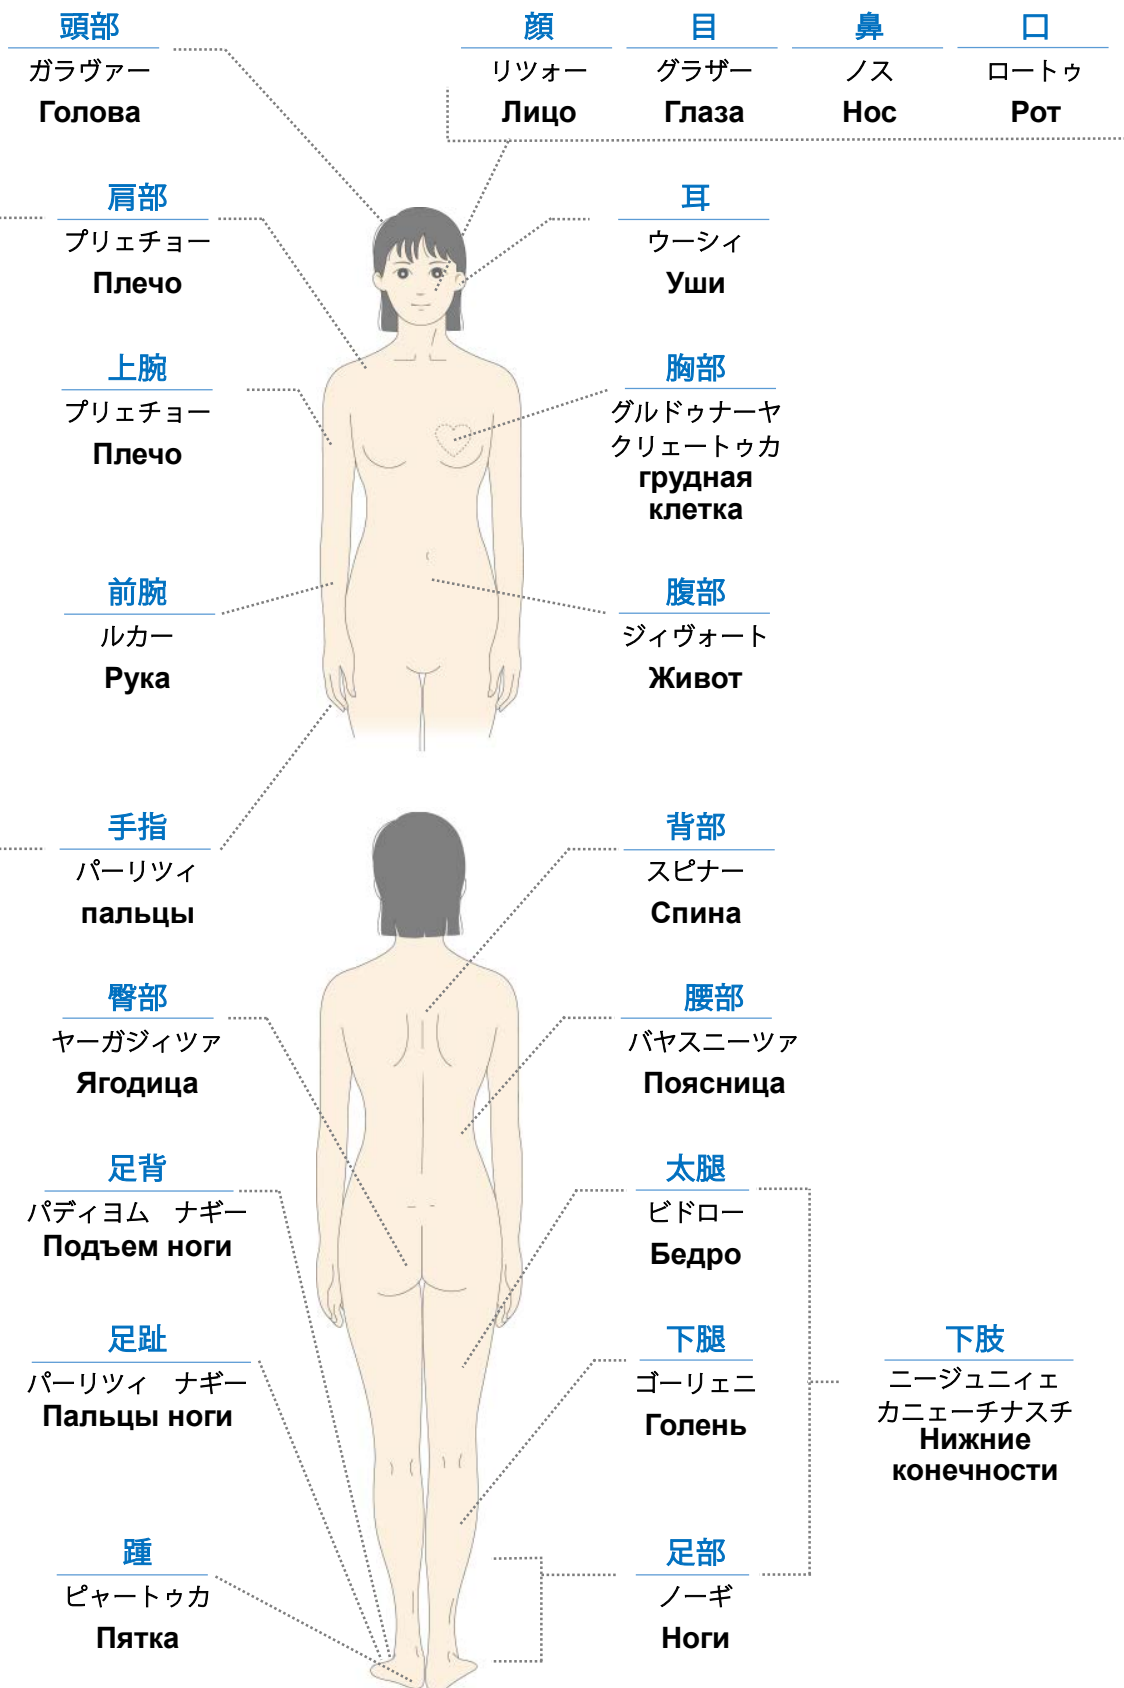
頭部
ガラヴァー
Голова

顔
リツォー
Лицо

目
グラザー
Глаза

鼻
ノス
Нос

口
ロートゥ
Рот

肩部
プリェチョー
Плечо

耳
ウーシィ
Уши

上腕
プリェチョー
Плечо

胸部
グルドゥナーヤ
クリェートゥカ
грудная
клетка

前腕
ルカー
Рука

腹部
ジィヴォート
Живот

手指
パーリツィ
пальцы

背部
スピナー
Спина

臀部
ヤーガジィツァ
Ягодица

腰部
バヤスニーツァ
Поясница

足背
パディヨム ナギー
Подъем ноги

太腿
ビドロー
Бедро

足趾
パーリツィ ナギー
Пальцы ноги

下腿
ゴーリェニ
Голень

下肢
ニージュニィェ
カニェーチナスチ
Нижние
конечности

踵
ピャートゥカ
Пятка

足部
ノーギ
Ноги